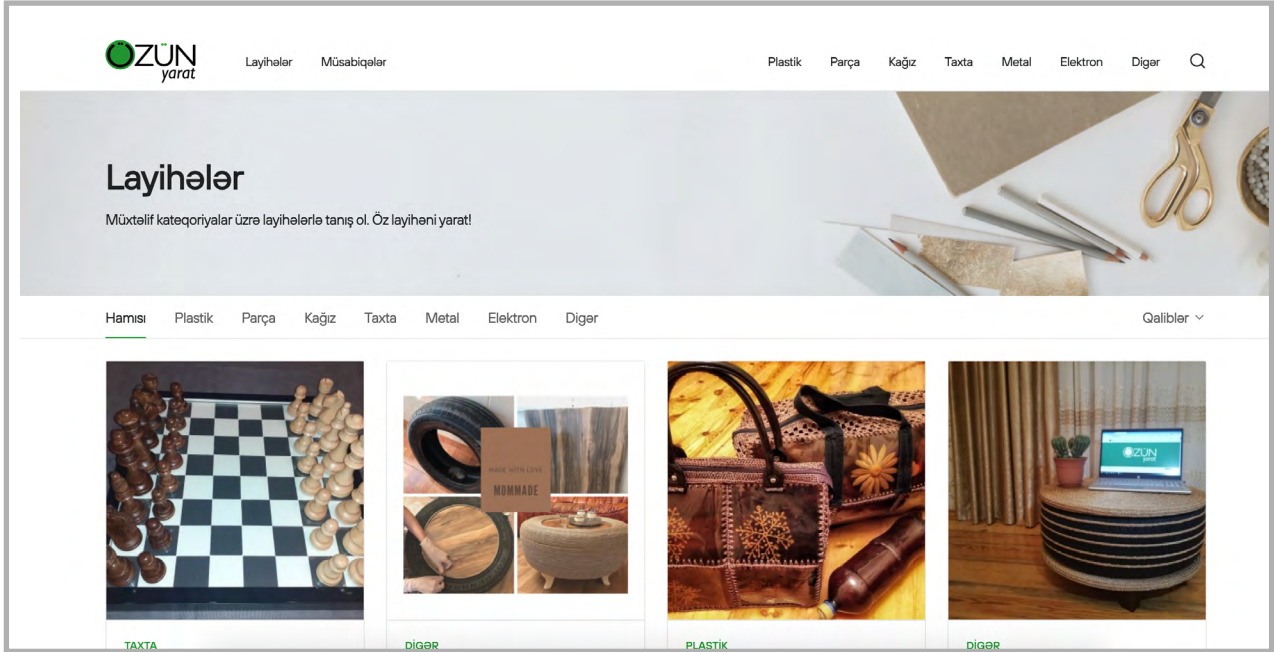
ÖZÜN yarat

Layihələr Müsabiqələr

Plastik Parça Kağız Taxta Metal Elektron Digər

Layihələr

Müxtəlif kateqoriyalar üzrə layihələrlə tanış ol. Öz layihəni yarat!

Hamısı Plastik Parça Kağız Taxta Metal Elektron Digər

Qaliblər

MADE WITH LOVE
MOMMADE

ÖZÜN

TAXTA

DİGƏR

PLASTİK

DİGƏR